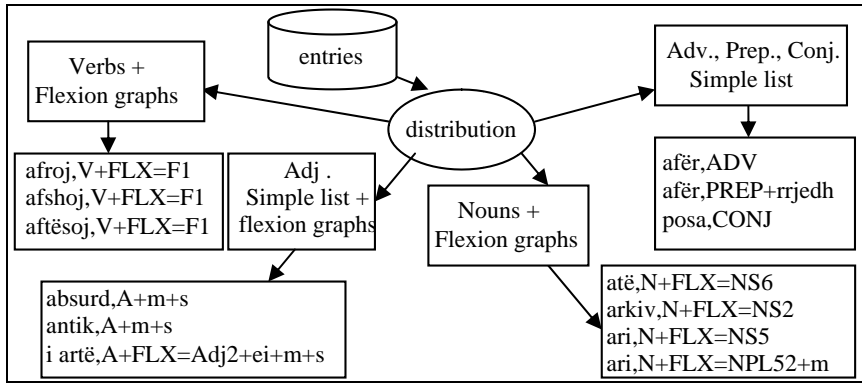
entries

Verbs + Flexion graphs

distribution

Adv., Prep., Conj. Simple list

afroj,V+FLX=F1
afshoj,V+FLX=F1
aftësoj,V+FLX=F1

Adj . Simple list + flexion graphs

Nouns + Flexion graphs

afër,ADV
afër,PREP+rrjedh
posa,CONJ

absurd,A+m+s
antik,A+m+s
i artë,A+FLX=Adj2+ei+m+s

atë,N+FLX=NS6
arkiv,N+FLX=NS2
ari,N+FLX=NS5
ari,N+FLX=NPL52+m